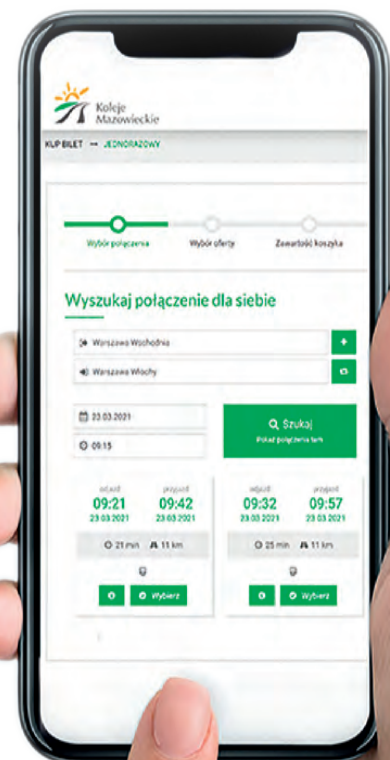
Koleje Mazowieckie

KUP BILET → JEDNORAZOWY

Wybór połączenia
Wybór oferty
Zawartość koszyka

Wyszukaj połączenie dla siebie

Warszawa Wschodnia
Warszawa Włochy

23.03.2021
09:15

Szukaj
Pokaż połączenia tam

odjazd
09:21
23.03.2021
przyjazd
09:42
23.03.2021
21 min
11 km
Wybierz

odjazd
09:32
23.03.2021
przyjazd
09:57
23.03.2021
25 min
11 km
Wybierz